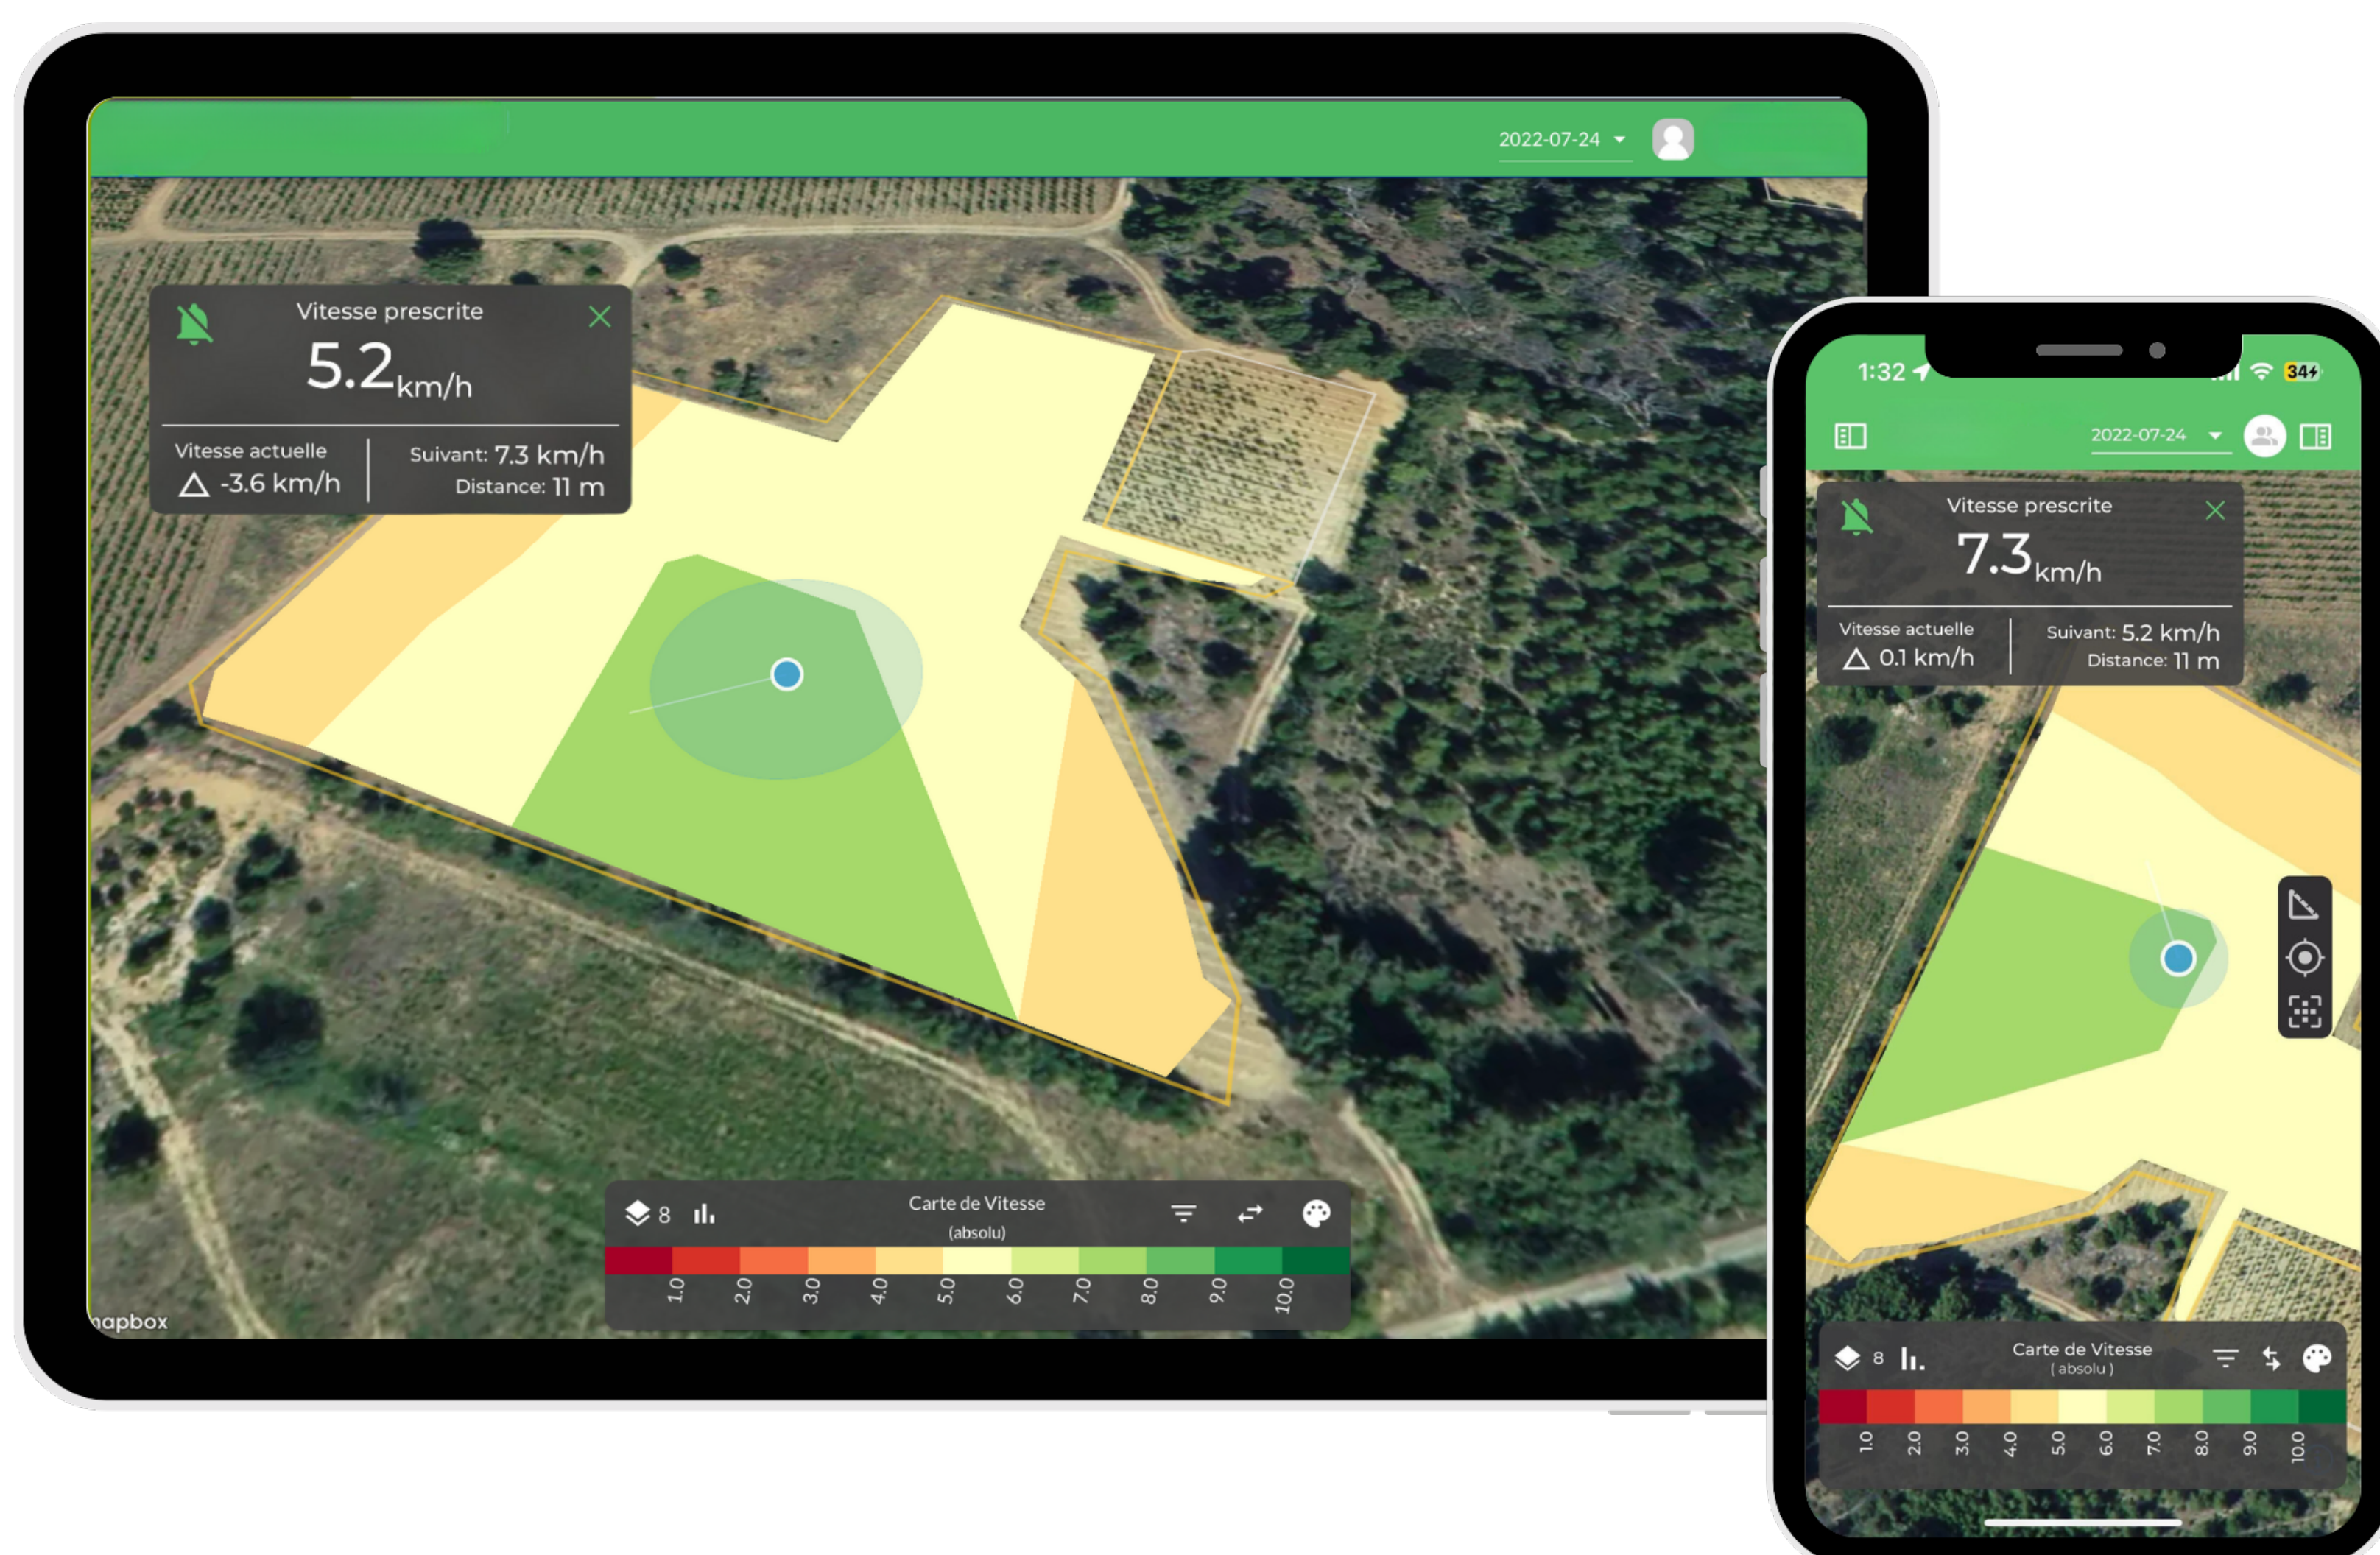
2022-07-24

Vitesse prescrite
5.2km/h
Vitesse actuelle
△ -3.6 km/h
Suivant: 7.3 km/h
Distance: 11 m

8
Carte de Vitesse
(absolu)
1.0 2.0 3.0 4.0 5.0 6.0 7.0 8.0 9.0 10.0

mapbox

1:32
34
2022-07-24

Vitesse prescrite
7.3km/h
Vitesse actuelle
△ 0.1 km/h
Suivant: 5.2 km/h
Distance: 11 m

8
Carte de Vitesse
( absolu )
1.0 2.0 3.0 4.0 5.0 6.0 7.0 8.0 9.0 10.0